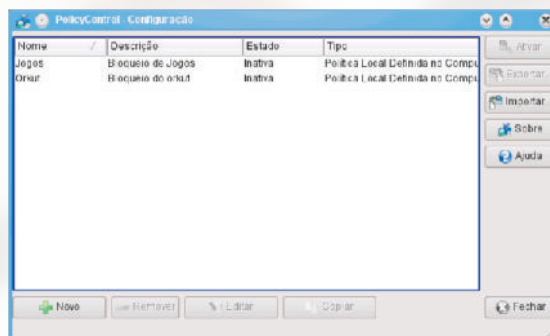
PolicyControl - Configuração

| Nome | Descrição | Estado | Tipo |
|---|---|---|---|
| Jogos | Bloqueio de Jogos | Inativa | Política Local Definida no Compu |
| Orkut | Bloqueio do orkut | Inativa | Política Local Definida no Compu |

Ativar
Exportar
Importar
Sobre
Ajuda

Novo
Remover
Editar
Copiar

Fechar